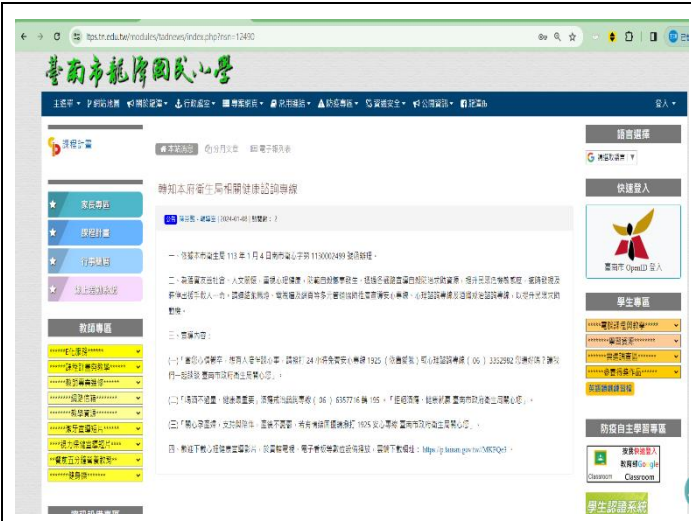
ttps://tn.edu.tw/modules/tadnews/index.php?nsn=12490

臺南市龍潭國民小學

主選單 | 網站地圖 | 網路資源 | 行政處室 | 專案網頁 | 教師網站 | 防疫專區 | 資通安全 | 公開資訊 | 校園網路

登入

語言選擇

快速登入

臺南市 OpenID 登入

學生專區

防疫自主學習專區

Classroom

學生認證系統

課程計畫

家長專區

課程計畫

行事曆

教師專區

本站消息 | 分月文章 | 電子報列表

轉知本府衛生局相關健康諮詢專線

一、依據本府衛生局 113 年 1 月 4 日南市衛心字第 1130002489 號函辦理。

二、為落實政府社會安全網，強化心理健康，並提供心理衛生資源，增進民眾心理健康，請協助宣導相關諮詢專線，以提供民眾求助管道。

三、宣導內容：

(一)「安心專線」，撥打 24 小時免費安心專線 1925（依舊愛我）或撥打臺南市政府衛生局諮詢專線（06）3352982，提供心理諮詢服務。

(二)「張老師專線」，撥打（06）6357716 或 1980，提供電話協談服務。

(三)「關懷專線」，請撥打 1925 安心專線、臺南市政府衛生局專線。

四、線上宣導資料下載網址：https://tpr.tainan.gov.tw/MK5Qcl